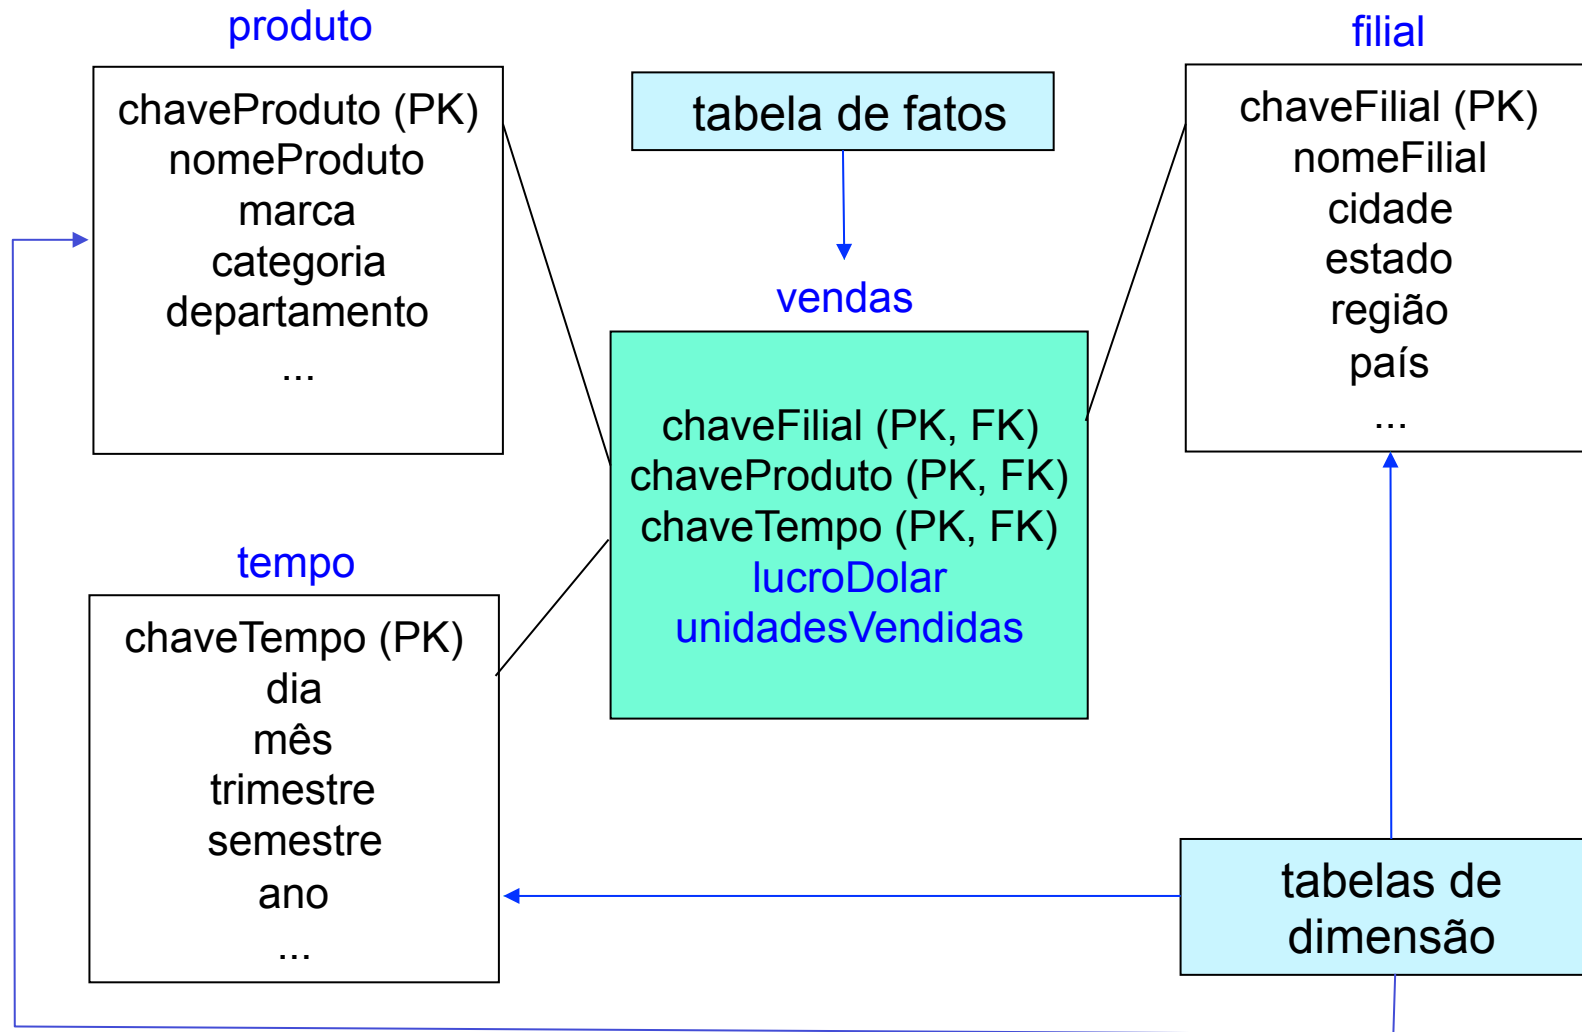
produto

chaveProduto (PK)
nomeProduto
marca
categoria
departamento
...

tabela de fatos

vendas

chaveFilial (PK, FK)
chaveProduto (PK, FK)
chaveTempo (PK, FK)
lucroDolar
unidadesVendidas

filial

chaveFilial (PK)
nomeFilial
cidade
estado
região
país
...

tempo

chaveTempo (PK)
dia
mês
trimestre
semestre
ano
...

tabelas de dimensão